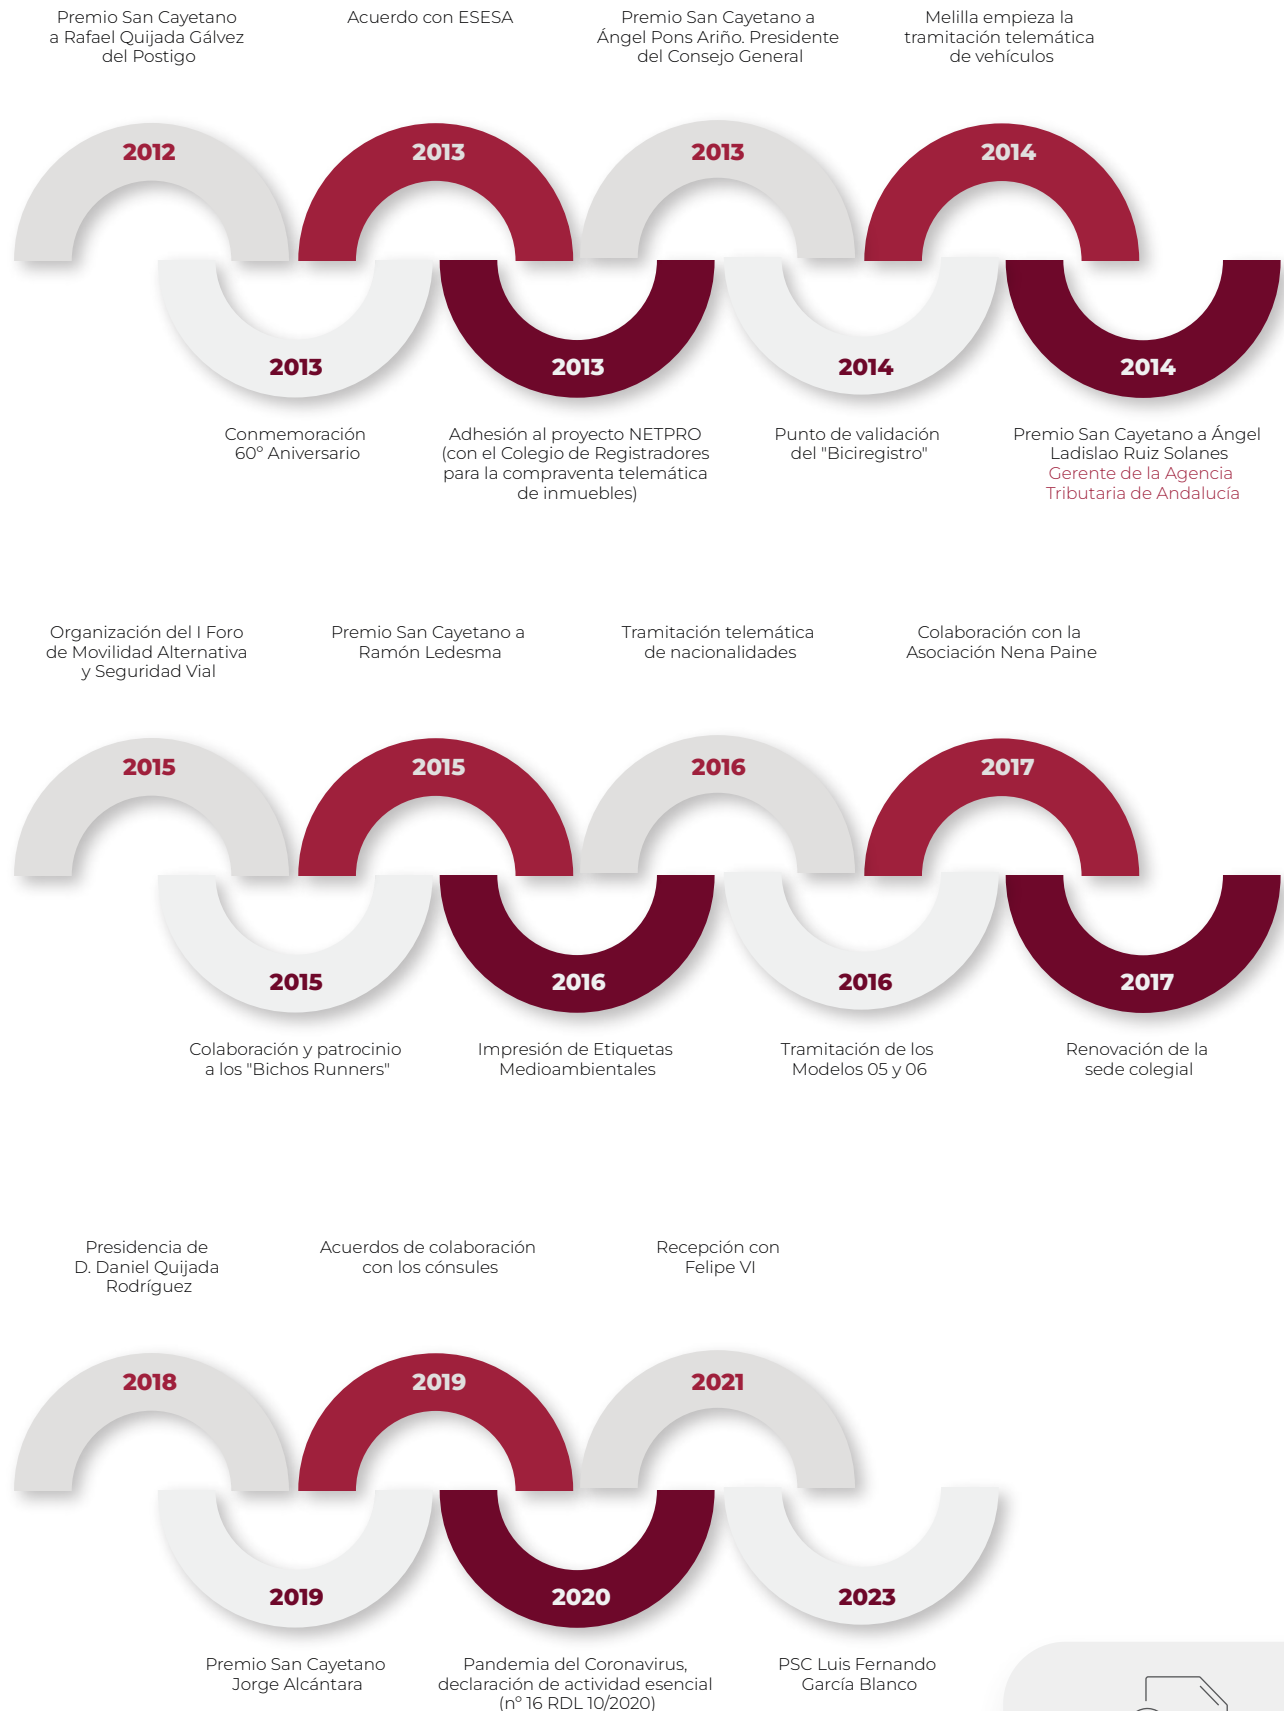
Premio San Cayetano a Rafael Quijada Gálvez del Postigo

Acuerdo con ESESA

Premio San Cayetano a Ángel Pons Ariño. Presidente del Consejo General

Melilla empieza la tramitación telemática de vehículos

2012

2013

2013

2014

2013

2013

2014

2014

Conmemoración 60° Aniversario

Adhesión al proyecto NETPRO (con el Colegio de Registradores para la compraventa telemática de inmuebles)

Punto de validación del "Biciregistro"

Premio San Cayetano a Ángel Ladislao Ruiz Solanes Gerente de la Agencia Tributaria de Andalucía

Organización del I Foro de Movilidad Alternativa y Seguridad Vial

Premio San Cayetano a Ramón Ledesma

Tramitación telemática de nacionalidades

Colaboración con la Asociación Nena Paine

2015

2015

2016

2017

2015

2016

2016

2017

Colaboración y patrocinio a los "Bichos Runners"

Impresión de Etiquetas Medioambientales

Tramitación de los Modelos 05 y 06

Renovación de la sede colegial

Presidencia de D. Daniel Quijada Rodríguez

Acuerdos de colaboración con los cónsules

Recepción con Felipe VI

2018

2019

2021

2019

2020

2023

Premio San Cayetano Jorge Alcántara

Pandemia del Coronavirus, declaración de actividad esencial (nº 16 RDL 10/2020)

PSC Luis Fernando García Blanco